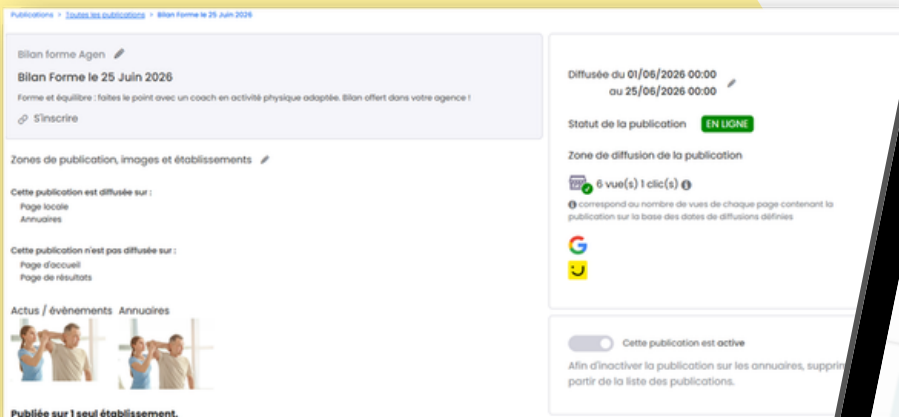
Publications > Toutes les publications > Bilan Forme le 25 Juin 2026

Bilan forme Agen

Bilan Forme le 25 Juin 2026

Forme et équilibre : faites le point avec un coach en activité physique adaptée. Bilan offert dans votre agence !

S'inscrire

Zones de publication, images et établissements

Cette publication est diffusée sur :
Page locale
Annuaires

Cette publication n'est pas diffusée sur :
Page d'accueil
Page de résultats

Actus / évènements Annuaires

Publiée sur 1 seul établissement.

Diffusée du 01/06/2026 00:00
au 25/06/2026 00:00

Statut de la publication EN LIGNE

Zone de diffusion de la publication

6 vue(s) 1 clic(s)

correspond au nombre de vues de chaque page contenant la publication sur la base des dates de diffusions définies

Cette publication est active

Afin d'inactiver la publication sur les annuaires, supprim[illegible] partir de la liste des publications.